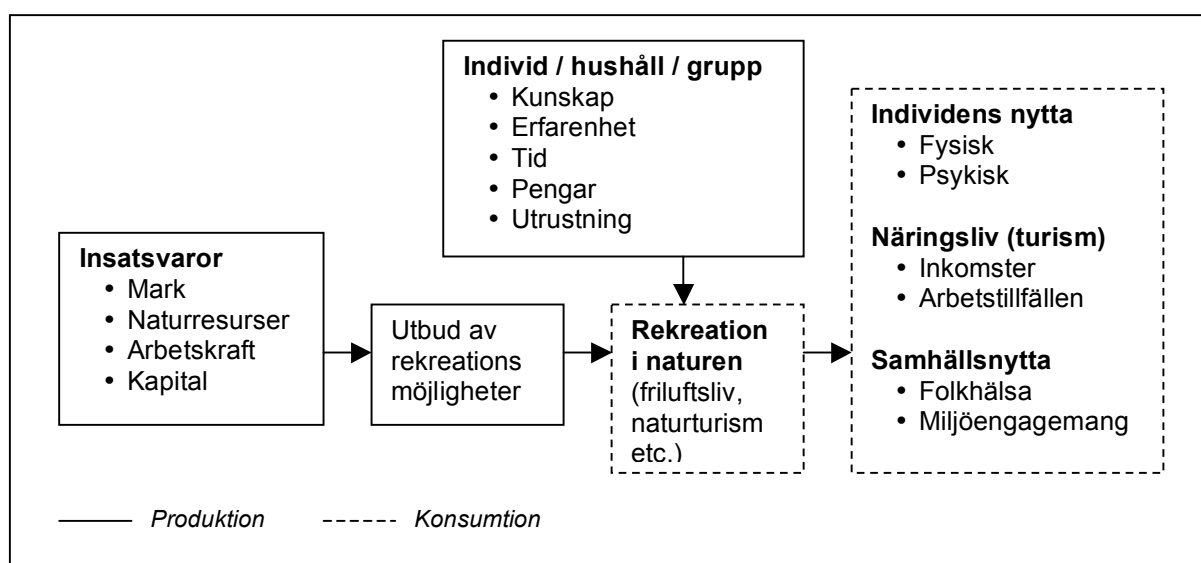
**Individ / hushåll / grupp**
- Kunskap
- Erfarenhet
- Tid
- Pengar
- Utrustning

**Insatsvaror**
- Mark
- Naturresurser
- Arbetskraft
- Kapital

Utbud av rekreations möjligheter

**Rekreation i naturen** (friluftsliv, naturturism etc.)

**Individens nytta**
- Fysisk
- Psykisk

**Näringsliv (turism)**
- Inkomster
- Arbetstillfällen

**Samhällsnytta**
- Folkhälsa
- Miljöengagemang

*Produktion* *Konsumtion*